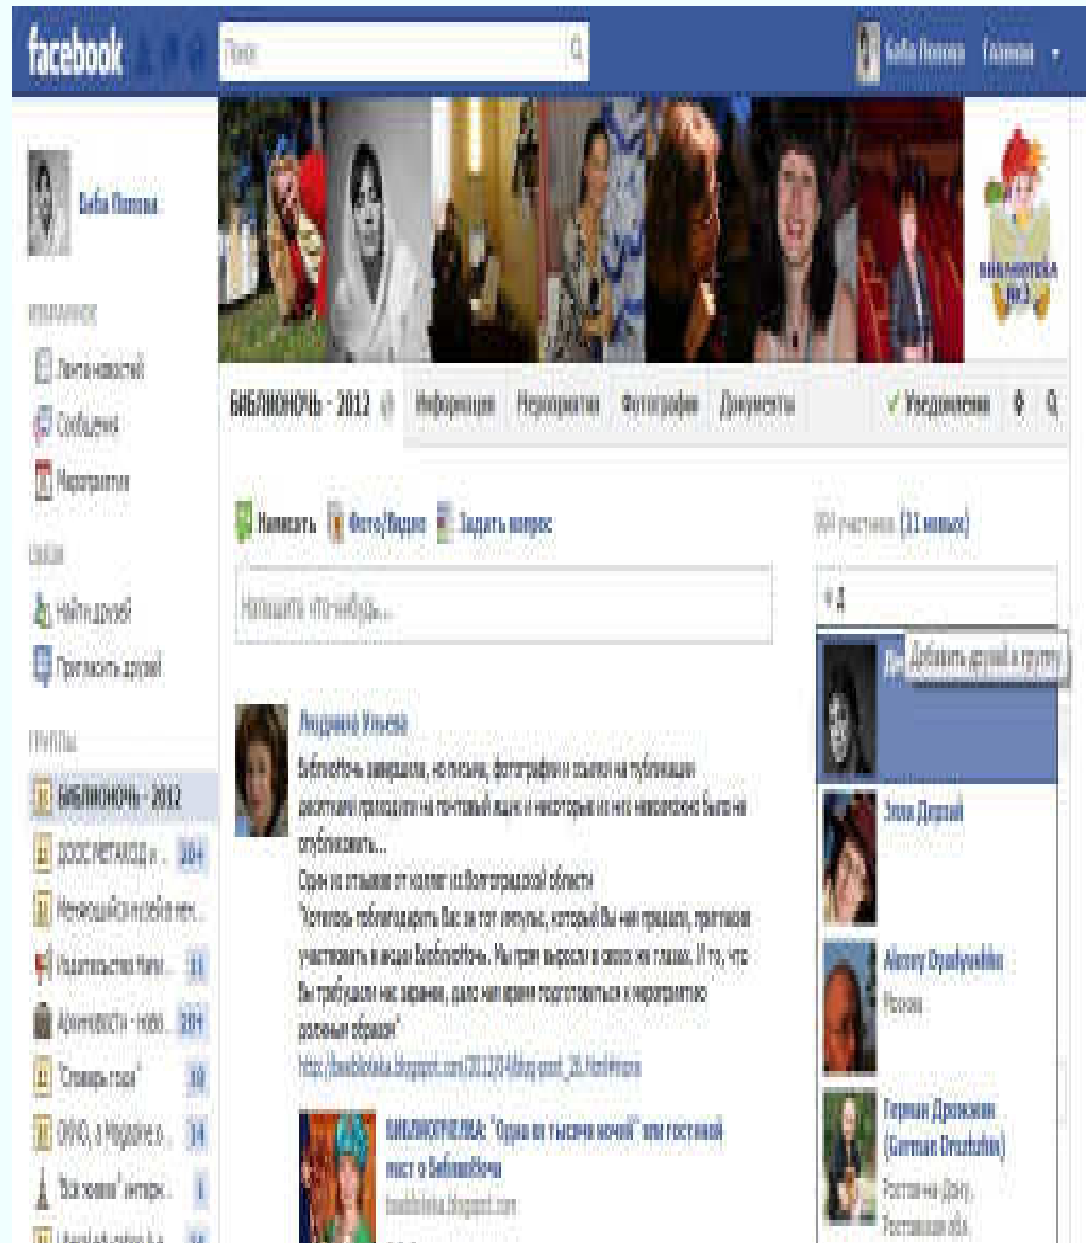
facebook

Поиск

Баба Попова Главная

Баба Попова

ИЗБРАННОЕ

Лента новостей

Сообщения

Мероприятия

ДРУЗЬЯ

Найти друзей

Пригласить друзей

ГРУППЫ

БИБЛИОНОЧЬ - 2012

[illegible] 104

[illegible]

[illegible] 11

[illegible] 204

"Словарь газа" 10

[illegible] 14

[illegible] 1

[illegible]

БИБЛИОТЕКА №3

БИБЛИОНОЧЬ - 2012

Информация Мероприятия Фотографии Документы

✓ Уведомления

Написать Фото/Видео Задать вопрос

Напишите что-нибудь...

Людмила Ульева

Библионочь завершена, но письма, фотографии и ссылки на публикации регулярно приходят на почтовый ящик и некоторые из них невозможно было не опубликовать...

Один из отзывов от коллег из Волгоградской области

"Хотелось поблагодарить Вас за тот импульс, который Вы нам придали, пригласив участвовать в акции Библионочь. Мы прям выросли в своих же глазах. И то, что Вы требовали нас заранее, дало нам время подготовиться к мероприятию должным образом"

http://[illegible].blogspot.com/2012/04/blog-post_26.html

БИБЛИОТЕЛЕВА: "Одна из тысячи ночей" или гостевой пост о Библионочи

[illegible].blogspot.com

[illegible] участников ([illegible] новых)

Добавить друзей в группу

Элла Другая

Алексей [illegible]

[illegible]

Герман Дружинин (German Druzhinin)

Ростов-на-Дону, Ростовская обл.